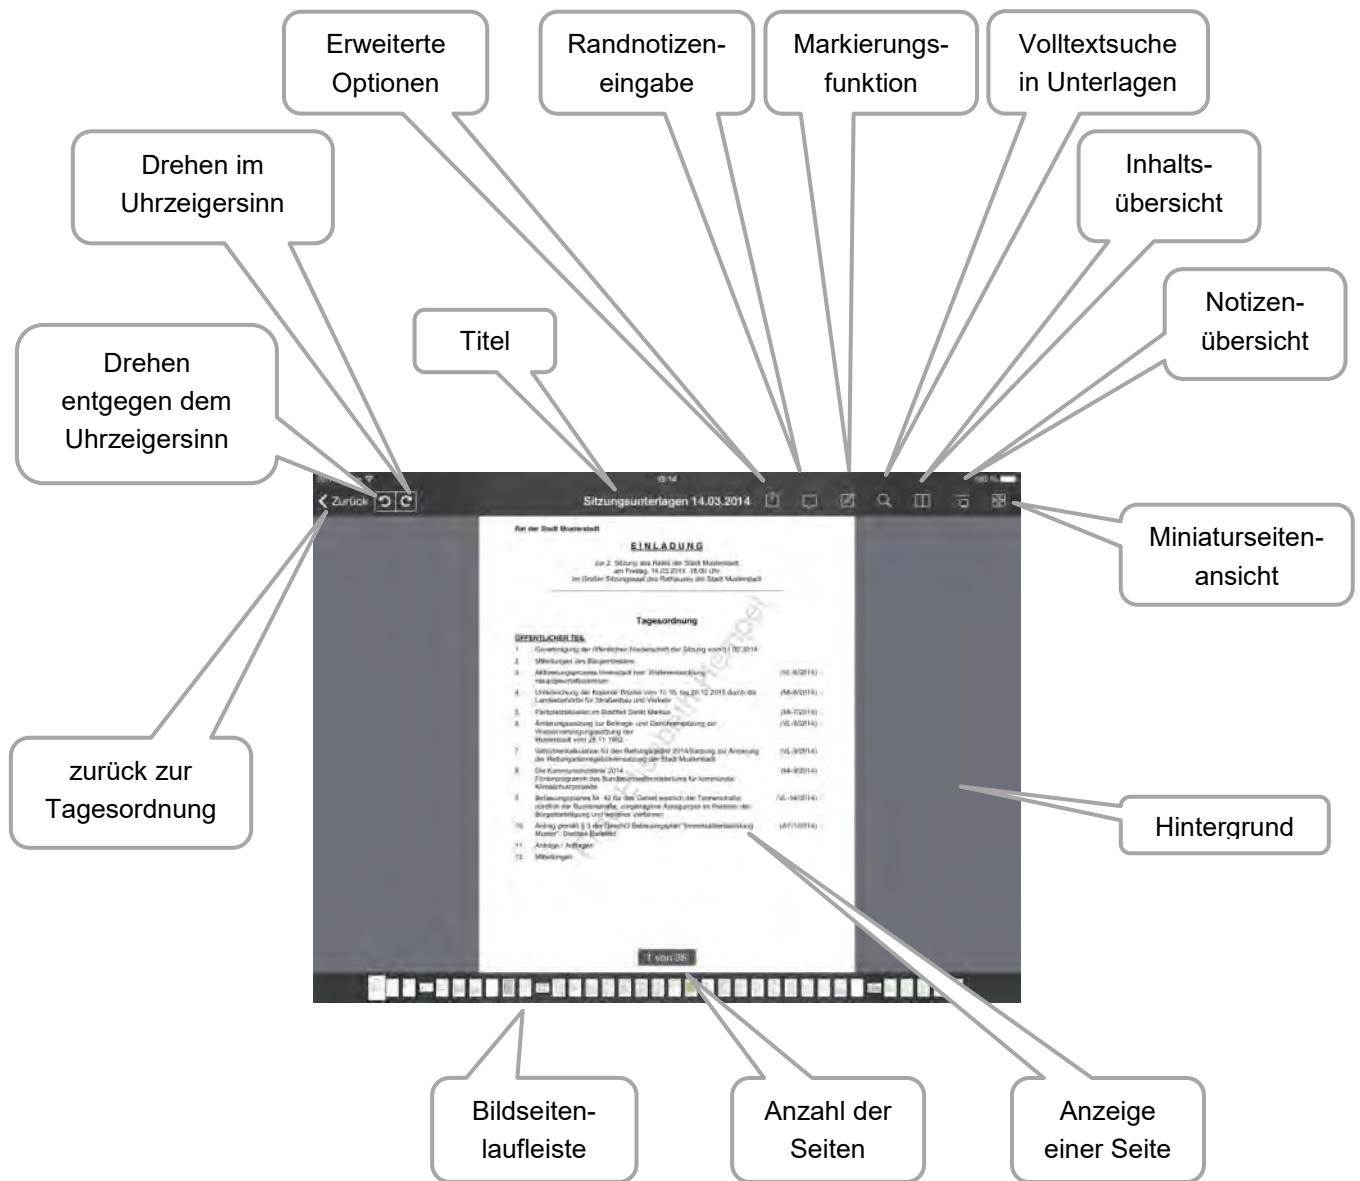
Erweiterte Optionen

Randnotizeneingabe

Markierungsfunktion

Volltextsuche in Unterlagen

Drehen im Uhrzeigersinn

Inhaltsübersicht

Notizenübersicht

Titel

Drehen entgegen dem Uhrzeigersinn

15:14

Zurück

Sitzungsunterlagen 14.03.2014

Miniaturseitenansicht

Rat der Stadt Musterstadt

EINLADUNG

Tagesordnung

ÖFFENTLICHER TEIL

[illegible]

zurück zur Tagesordnung

Hintergrund

1 von 36

Bildseitenlaufleiste

Anzahl der Seiten

Anzeige einer Seite